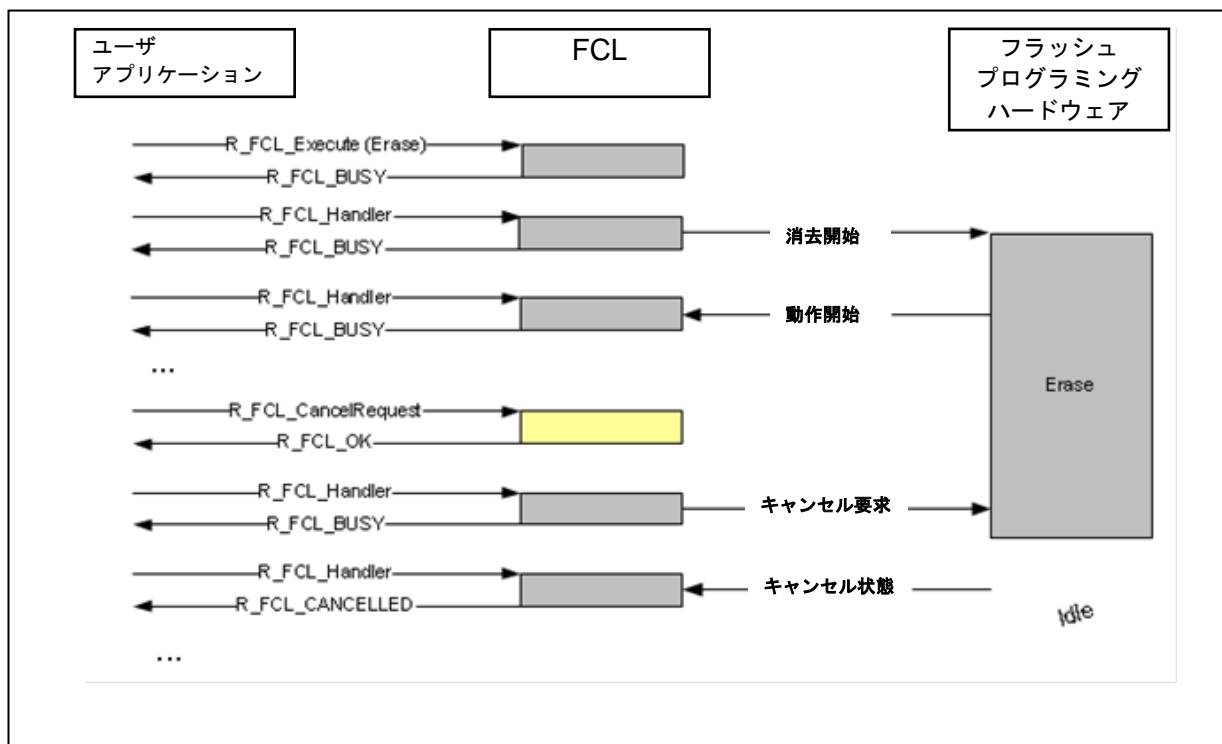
ユーザ
アプリケーション

FCL

フラッシュ
プログラミング
ハードウェア

R_FCL_Execute (Erase)
R_FCL_BUSY

R_FCL_Handler
R_FCL_BUSY
消去開始

R_FCL_Handler
R_FCL_BUSY
動作開始

...

R_FCL_CancelRequest
R_FCL_OK

Erase

R_FCL_Handler
R_FCL_BUSY
キャンセル要求

R_FCL_Handler
R_FCL_CANCELLED
キャンセル状態

Idle

...